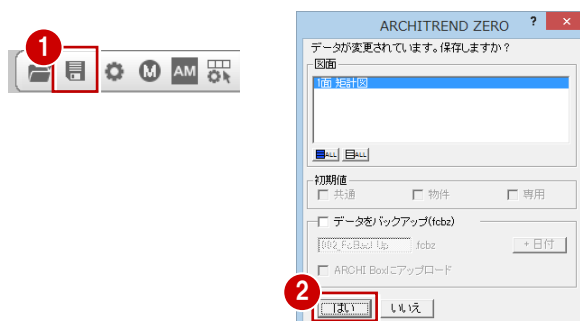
1

M AM

ARCHITREND ZERO ? ×

データが変更されています。保存しますか？

図面

1面 矩計図

ALL ALL

初期値

共通 物件 専用

データをバックアップ(fcbz)

002_FcBackUp .fcbz +日付

ARCHI Boxにアップロード

2

はい いいえ